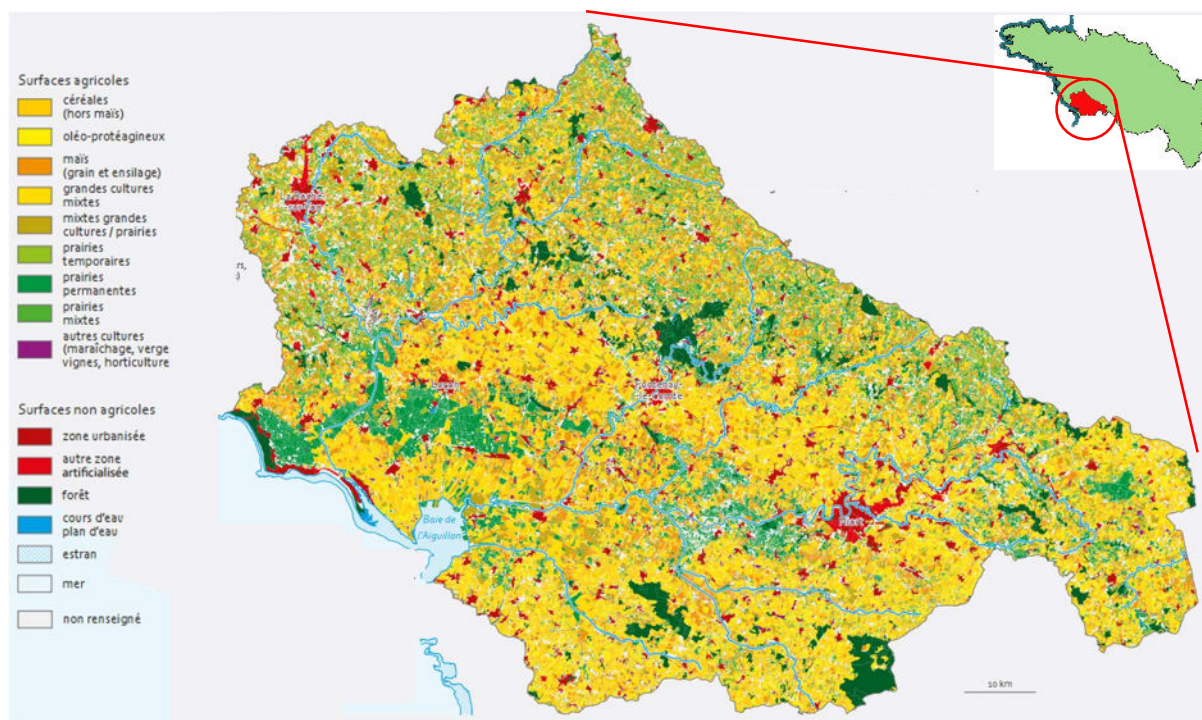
Surfaces agricoles
céréales (hors maïs)
oléo-protéagineux
maïs (grain et ensilage)
grandes cultures mixtes
mixtes grandes cultures / prairies
prairies temporaires
prairies permanentes
prairies mixtes
autres cultures (maraîchage, verge vignes, horticulture

Surfaces non agricoles
zone urbanisée
autre zone artificialisée
forêt
cours d'eau plan d'eau
estran
mer
non renseigné

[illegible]
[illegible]
Luçon
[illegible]
Niort
Baie de l'Aiguillon
10 km